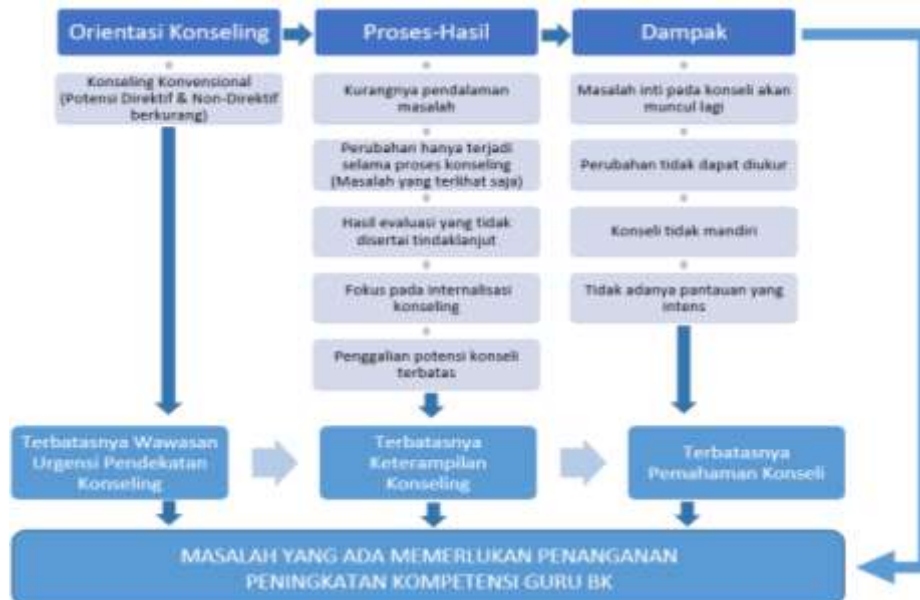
Orientasi Konseling

Proses-Hasil

Dampak

Konseling Konvensional (Potensi Direktif & Non-Direktif berkurang)

Kurangnya pendalaman masalah

Perubahan hanya terjadi selama proses konseling (Masalah yang terlihat saja)

Hasil evaluasi yang tidak disertai tindaklanjut

Fokus pada internalisasi konseling

Penggalian potensi konseli terbatas

Masalah inti pada konseli akan muncul lagi

Perubahan tidak dapat diukur

Konseli tidak mandiri

Tidak adanya pantauan yang intens

Terbatasnya Wawasan Urgensi Pendekatan Konseling

Terbatasnya Keterampilan Konseling

Terbatasnya Pemahaman Konseli

MASALAH YANG ADA MEMERLUKAN PENANGANAN PENINGKATAN KOMPETENSI GURU BK